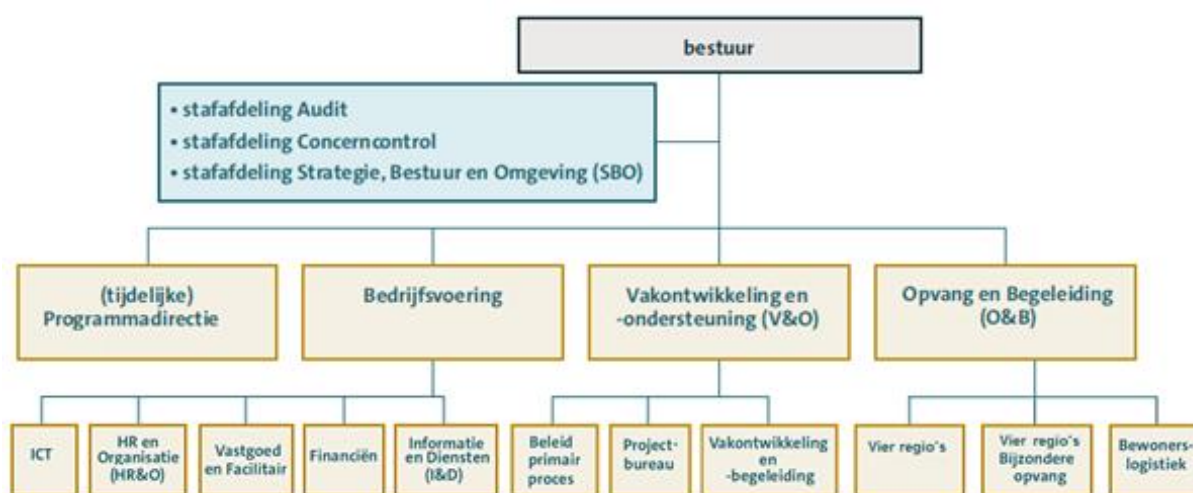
bestuur

• stafafdeling Audit
• stafafdeling Concerncontrol
• stafafdeling Strategie, Bestuur en Omgeving (SBO)

(tijdelijke) Programmadirectie

Bedrijfsvoering

Vakontwikkeling en -ondersteuning (V&O)

Opvang en Begeleiding (O&B)

ICT

HR en Organisatie (HR&O)

Vastgoed en Facilitair

Financiën

Informatie en Diensten (I&D)

Beleid primair proces

Projectbureau

Vakontwikkeling en -begeleiding

Vier regio's

Vier regio's Bijzondere opvang

Bewonerslogistiek